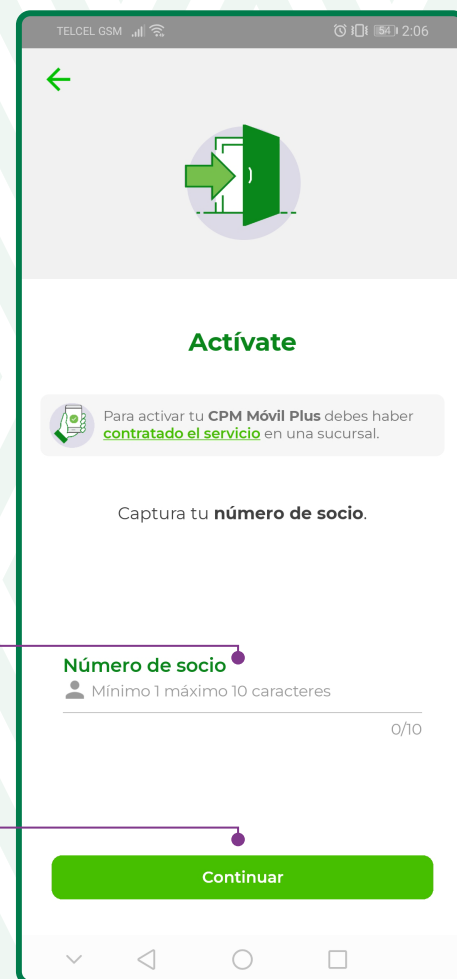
TELCEL GSM 54 2:06

Actívate

Para activar tu **CPM Móvil Plus** debes haber contratado el servicio en una sucursal.

Captura tu **número de socio**.

Número de socio

Mínimo 1 máximo 10 caracteres

0/10

Continuar